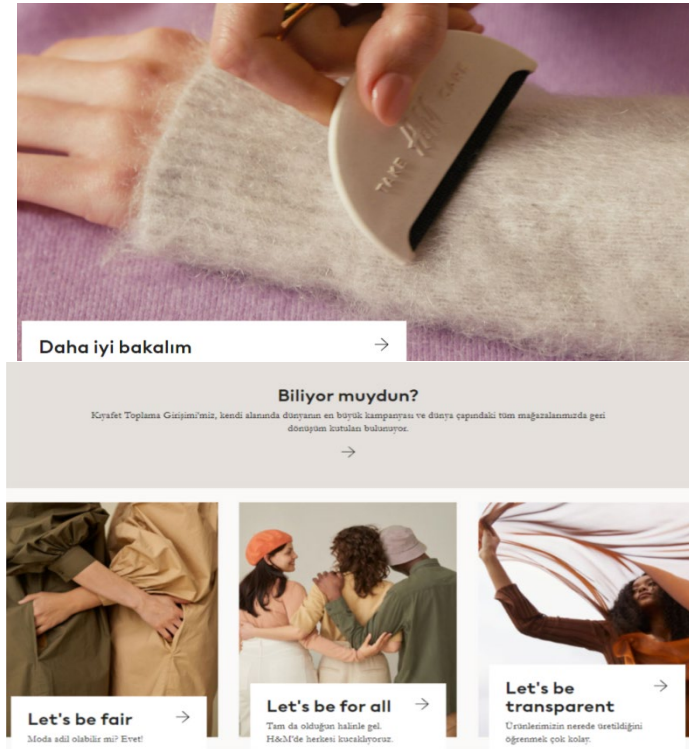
TAKE H&M CARE

Daha iyi bakalım →

Biliyor muydun?

Kıyafet Toplama Girişimi'miz, kendi alanında dünyanın en büyük kampanyası ve dünya çapındaki tüm mağazalarımızda geri dönüşüm kutuları bulunuyor.

→

Let's be fair →

Moda adil olabilir mi? Evet!

Let's be for all →

Tam da olduğun haline gel. H&M'de herkesi kucaklıyoruz.

Let's be transparent →

Ürünlerimizin nerede üretildiğini öğrenmek çok kolay.